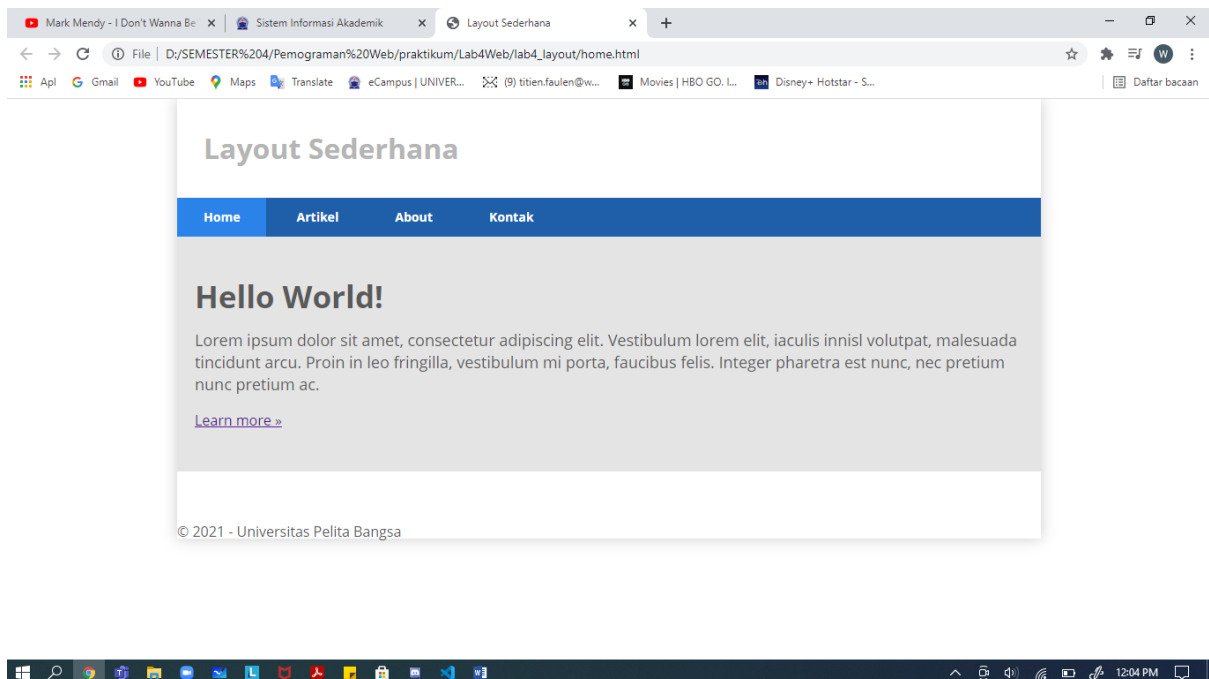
Mark Mendy - I Don't Wanna Be ×
Sistem Informasi Akademik ×
Layout Sederhana ×
+

File | D:/SEMESTER%204/Pemograman%20Web/praktikum/Lab4Web/lab4_layout/home.html

Apl Gmail YouTube Maps Translate eCampus | UNIVER... (9) titien.faulen@w... Movies | HBO GO. I... Disney+ Hotstar - S... Daftar bacaan

Layout Sederhana

Home Artikel About Kontak

Hello World!

Lorem ipsum dolor sit amet, consectetur adipiscing elit. Vestibulum lorem elit, iaculis innisl volutpat, malesuada tincidunt arcu. Proin in leo fringilla, vestibulum mi porta, faucibus felis. Integer pharetra est nunc, nec pretium nunc pretium ac.

Learn more »

© 2021 - Universitas Pelita Bangsa

12:04 PM